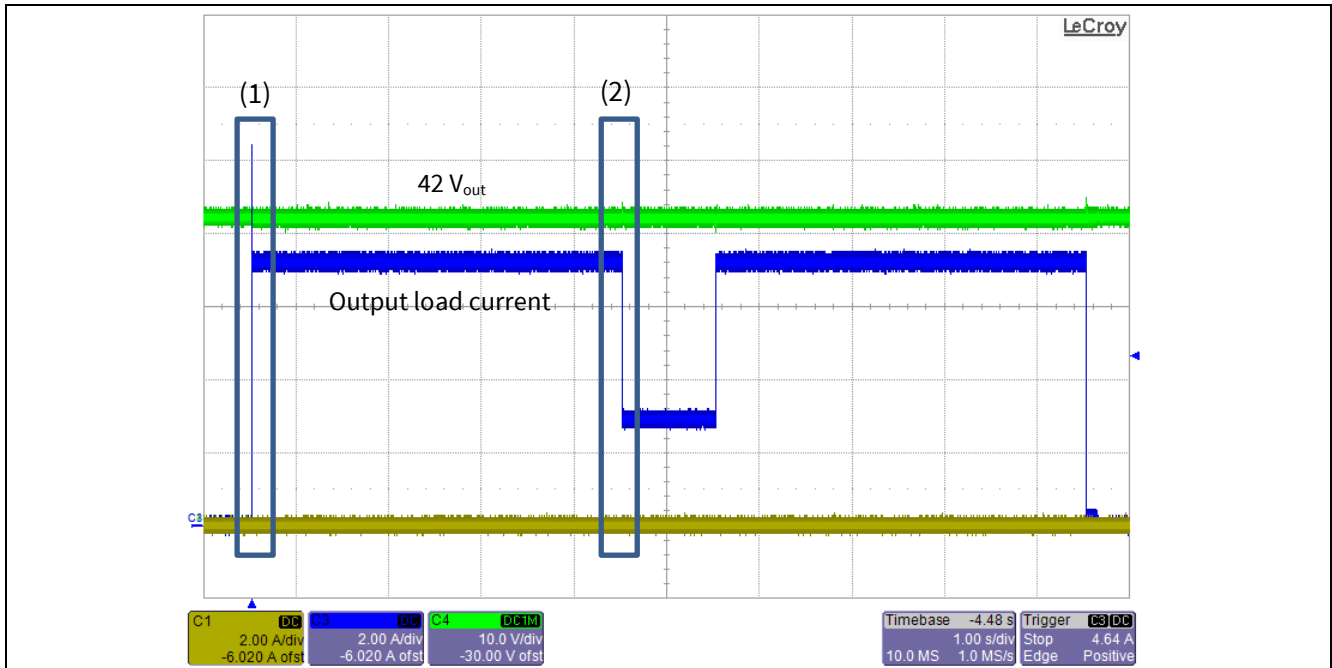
LeCroy

(1)

(2)

42 $V_{out}$

Output load current

C3

C1 DC
2.00 A/div
-6.020 A ofst

C3 DC
2.00 A/div
-6.020 A ofst

C4 DC1M
10.0 V/div
-30.00 V ofst

Timebase -4.48 s
1.00 s/div
10.0 MS 1.0 MS/s

Trigger C3 DC
Stop 4.64 A
Edge Positive